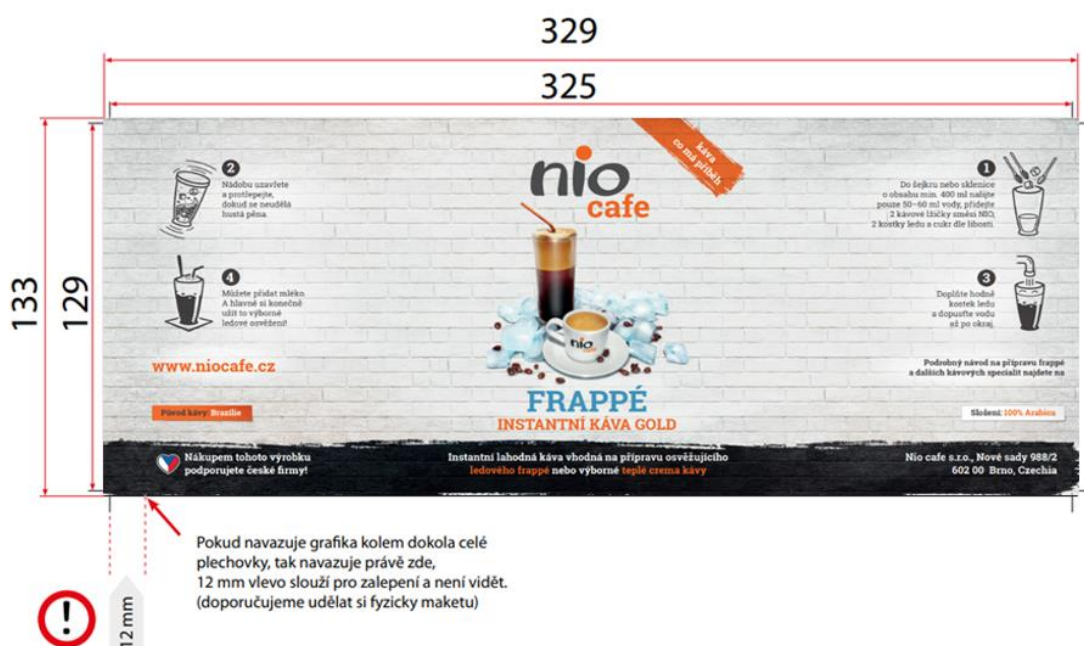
329

325

133

129

nio cafe

káva co má příběh

2
Nádobu uzavřete a protřepejte, dokud se neudělá hustá pěna.

4
Můžete přidat mléko. A hlavně si konečně užít to výborné ledové osvěžení!

1
Do šejkru nebo sklenice o obsahu min. 400 ml nalijte pouze 50–60 ml vody, přidejte 2 kávové lžičky směsi NIO, 2 kostky ledu a cukr dle libosti.

3
Doplňte hodně kostek ledu a dopusťte vodu až po okraj.

www.niocafe.cz

Podrobný návod na přípravu frappé a dalších kávových specialit najdete na

Původ kávy: Brazílie

FRAPPÉ
INSTANTNÍ KÁVA GOLD

Složení: 100% Arabica

Nákupem tohoto výrobku podporujete české firmy!

Instantní lahodná káva vhodná na přípravu osvěžujícího ledového frappé nebo výborné teplé crema kávy

Nio cafe s.r.o., Nové sady 988/2
602 00 Brno, Czechia

Pokud navazuje grafika kolem dokola celé plechovky, tak navazuje právě zde, 12 mm vlevo slouží pro zalepení a není vidět. (doporučujeme udělat si fyzicky maketu)

!

12 mm